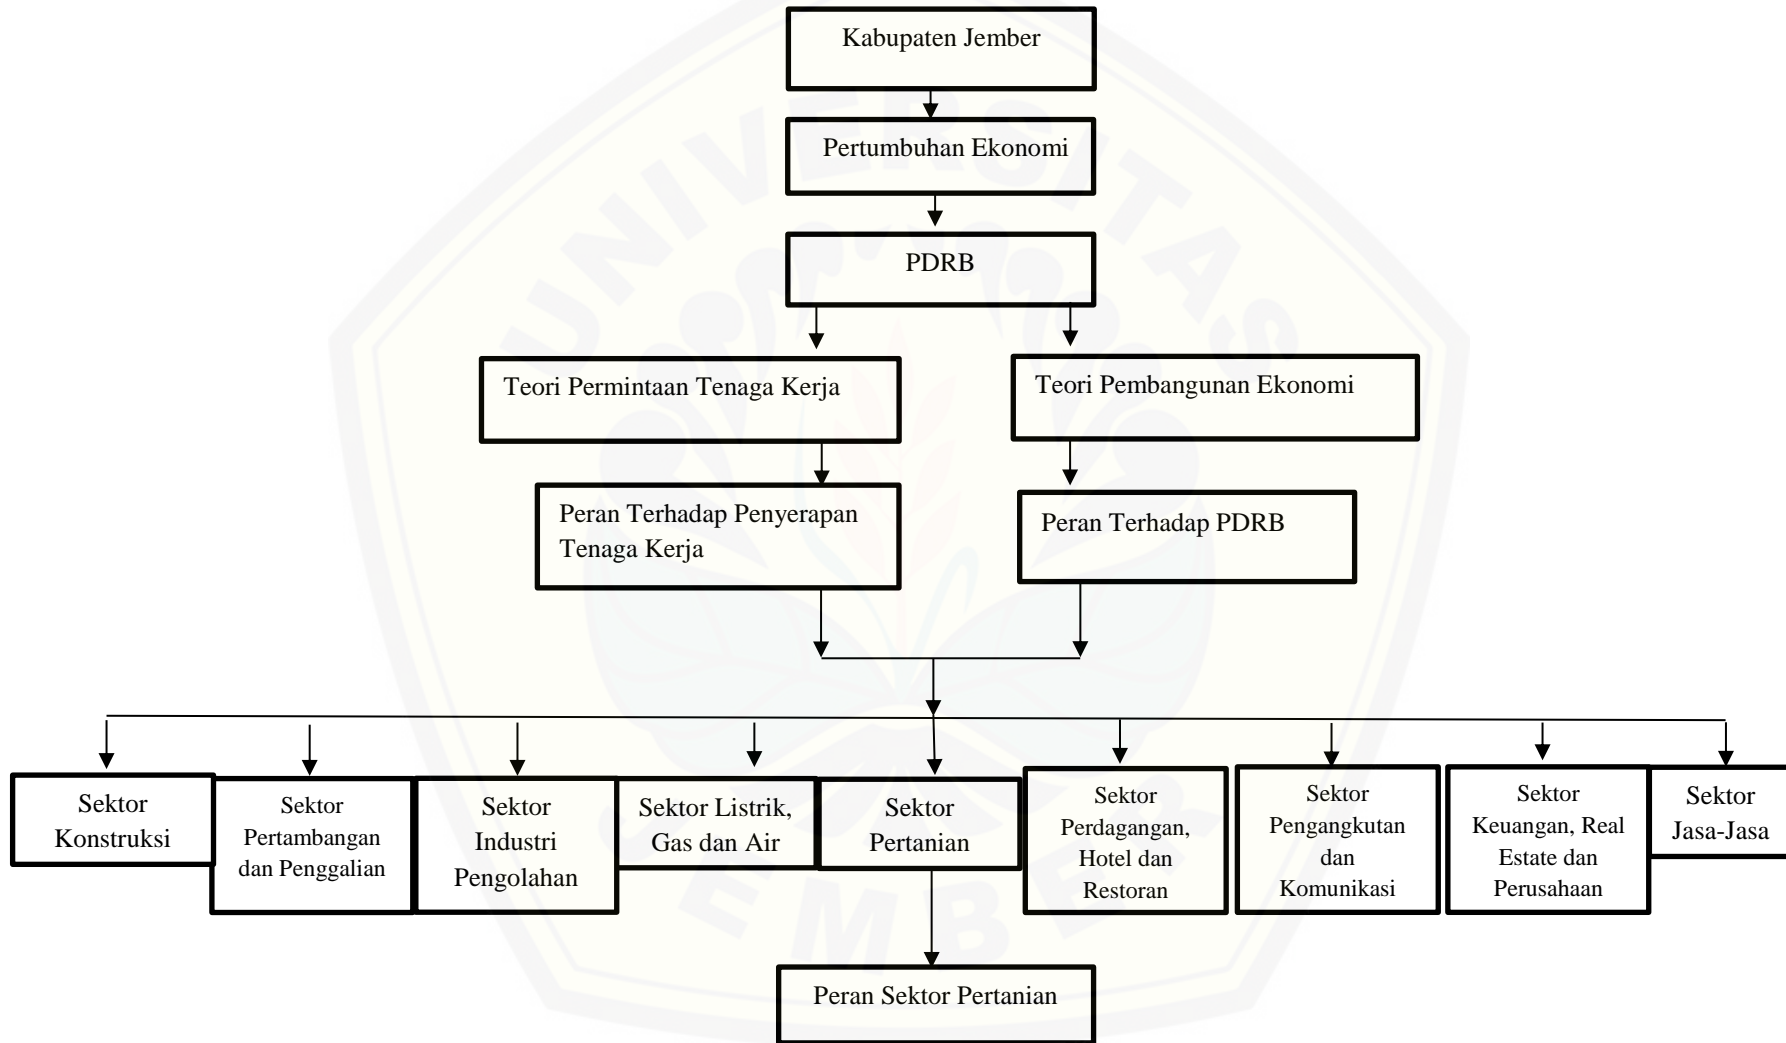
Kabupaten Jember

Pertumbuhan Ekonomi

PDRB

Teori Permintaan Tenaga Kerja

Teori Pembangunan Ekonomi

Peran Terhadap Penyerapan Tenaga Kerja

Peran Terhadap PDRB

Sektor Konstruksi

Sektor Pertambangan dan Penggalian

Sektor Industri Pengolahan

Sektor Listrik, Gas dan Air

Sektor Pertanian

Sektor Perdagangan, Hotel dan Restoran

Sektor Pengangkutan dan Komunikasi

Sektor Keuangan, Real Estate dan Perusahaan

Sektor Jasa-Jasa

Peran Sektor Pertanian